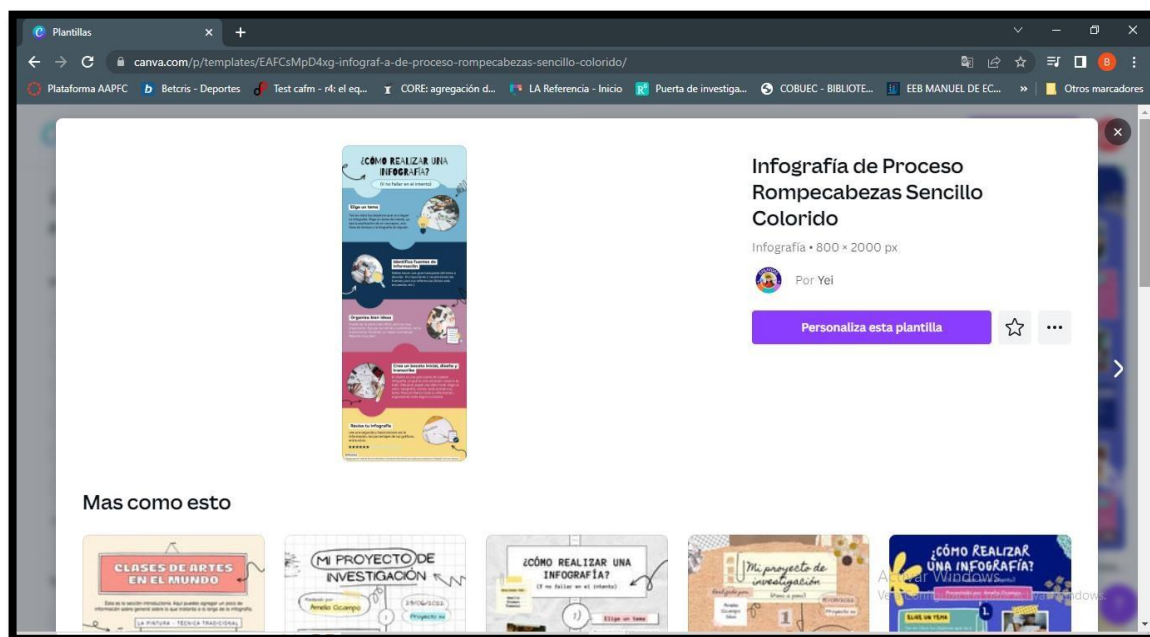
Plantillas

canva.com/p/templates/EAFCsMpD4xg-infograf-a-de-proceso-rompecabezas-sencillo-colorido/

Plataforma AAPFC | Betcris - Deportes | Test cafm - r4: el eq... | CORE: agregación d... | LA Referencia - Inicio | Puerta de investiga... | COBUEC - BIBLIOTE... | EEB MANUEL DE EC... | » | Otros marcadores

¿CÓMO REALIZAR UNA INFOGRAFÍA?
(Y no fallar en el intento)

Elige un tema

Identifica fuentes de información

Organiza bien ideas

Crea un boceto inicial, diseña y transcribe

Revisa tu infografía

Infografía de Proceso Rompecabezas Sencillo Colorido

Infografía • 800 × 2000 px

Por Yei

Personaliza esta plantilla

Mas como esto

CLASES DE ARTES EN EL MUNDO

LA PINTURA - TÉCNICA TRADICIONAL

MI PROYECTO DE INVESTIGACIÓN

Amelia Ocampo

¿CÓMO REALIZAR UNA INFOGRAFÍA?
(Y no fallar en el intento)

Elige un tema

Mi proyecto de investigación

¿CÓMO REALIZAR UNA INFOGRAFÍA?

ELIGE UN TEMA

Activar Windows
Ve a Configuración para activar Windows.